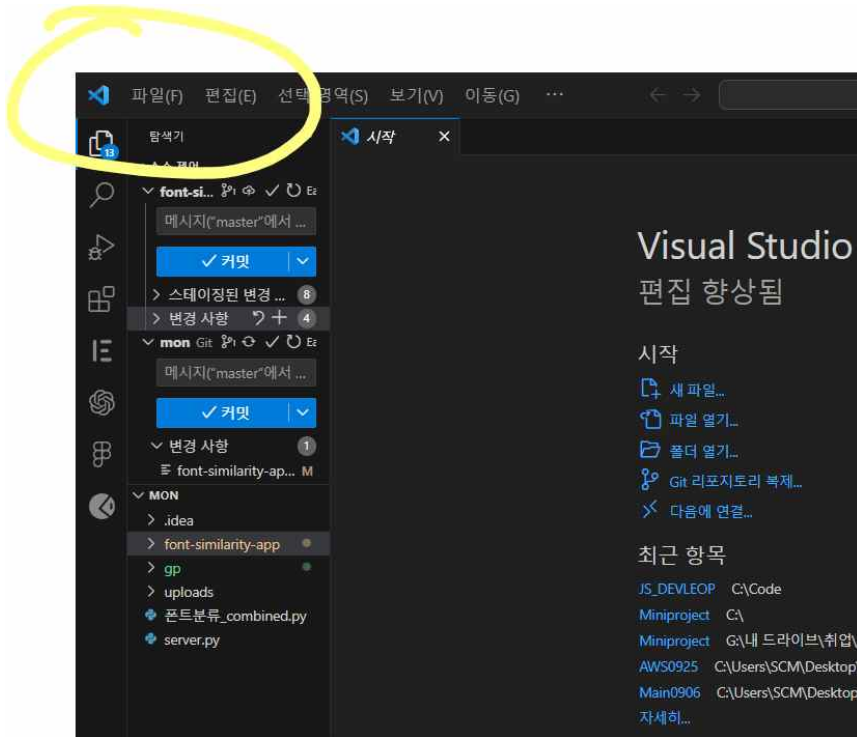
파일(F) 편집(E) 선택 영역(S) 보기(V) 이동(G) ···

탐색기

소스 제어

font-si... Ea

메시지("master"에서 ...

✓ 커밋

> 스테이징된 변경 ... 8

> 변경 사항 4

mon Git Ea

메시지("master"에서 ...

✓ 커밋

변경 사항 1

font-similarity-ap... M

MON

> .idea

> font-similarity-app

> gp

> uploads

폰트분류_combined.py

server.py

시작 ×

Visual Studio

편집 향상됨

시작

새 파일...

파일 열기...

폴더 열기...

Git 리포지토리 복제...

다음에 연결...

최근 항목

JS_DEVLEOP C:\Code

Miniproject C:\

Miniproject G:\내 드라이브\취업\

AWS0925 C:\Users\SCM\Desktop\

Main0906 C:\Users\SCM\Desktop

자세히...